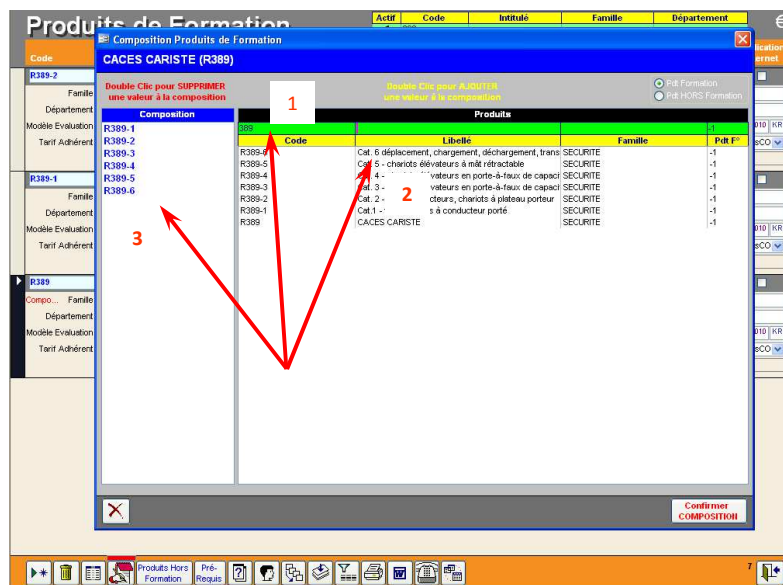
Produits de Formation

| Actif | Code | Intitulé | Famille | Département |
|---|---|---|---|---|

Code
R389-2
Famille
Département
Modèle Evaluation
Tarif Adhérent
R389-1
Famille
Département
Modèle Evaluation
Tarif Adhérent
R389
Compo... Famille
Département
Modèle Evaluation
Tarif Adhérent

Composition Produits de Formation

CACES CARISTE (R389)

Double Clic pour SUPPRIMER une valeur à la composition

Double Clic pour AJOUTER une valeur à la composition

Pdt Formation
Pdt HORS Formation

1

Composition
R389-1
R389-2
R389-3
R389-4
R389-5
R389-6

3

Produits
389

| Code | Libellé | Famille | Pdt F° |
|---|---|---|---|
| R389-6 | Cat. 6 déplacement, chargement, déchargement, trans | SECURITE | -1 |
| R389-5 | Cat. 5 - chariots élévateurs à mât rétractable | SECURITE | -1 |
| R389-4 | Cat. 4 - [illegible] élévateurs en porte-à-faux de capaci | SECURITE | -1 |
| R389-3 | Cat. 3 - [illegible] vateurs en porte-à-faux de capaci | SECURITE | -1 |
| R389-2 | Cat. 2 - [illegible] cteurs, chariots à plateau porteur | SECURITE | -1 |
| R389-1 | Cat.1 - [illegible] s à conducteur porté | SECURITE | -1 |
| R389 | CACES CARISTE | SECURITE | -1 |

2

Confirmer COMPOSITION

Produits Hors Formation
Pré-Requis

7